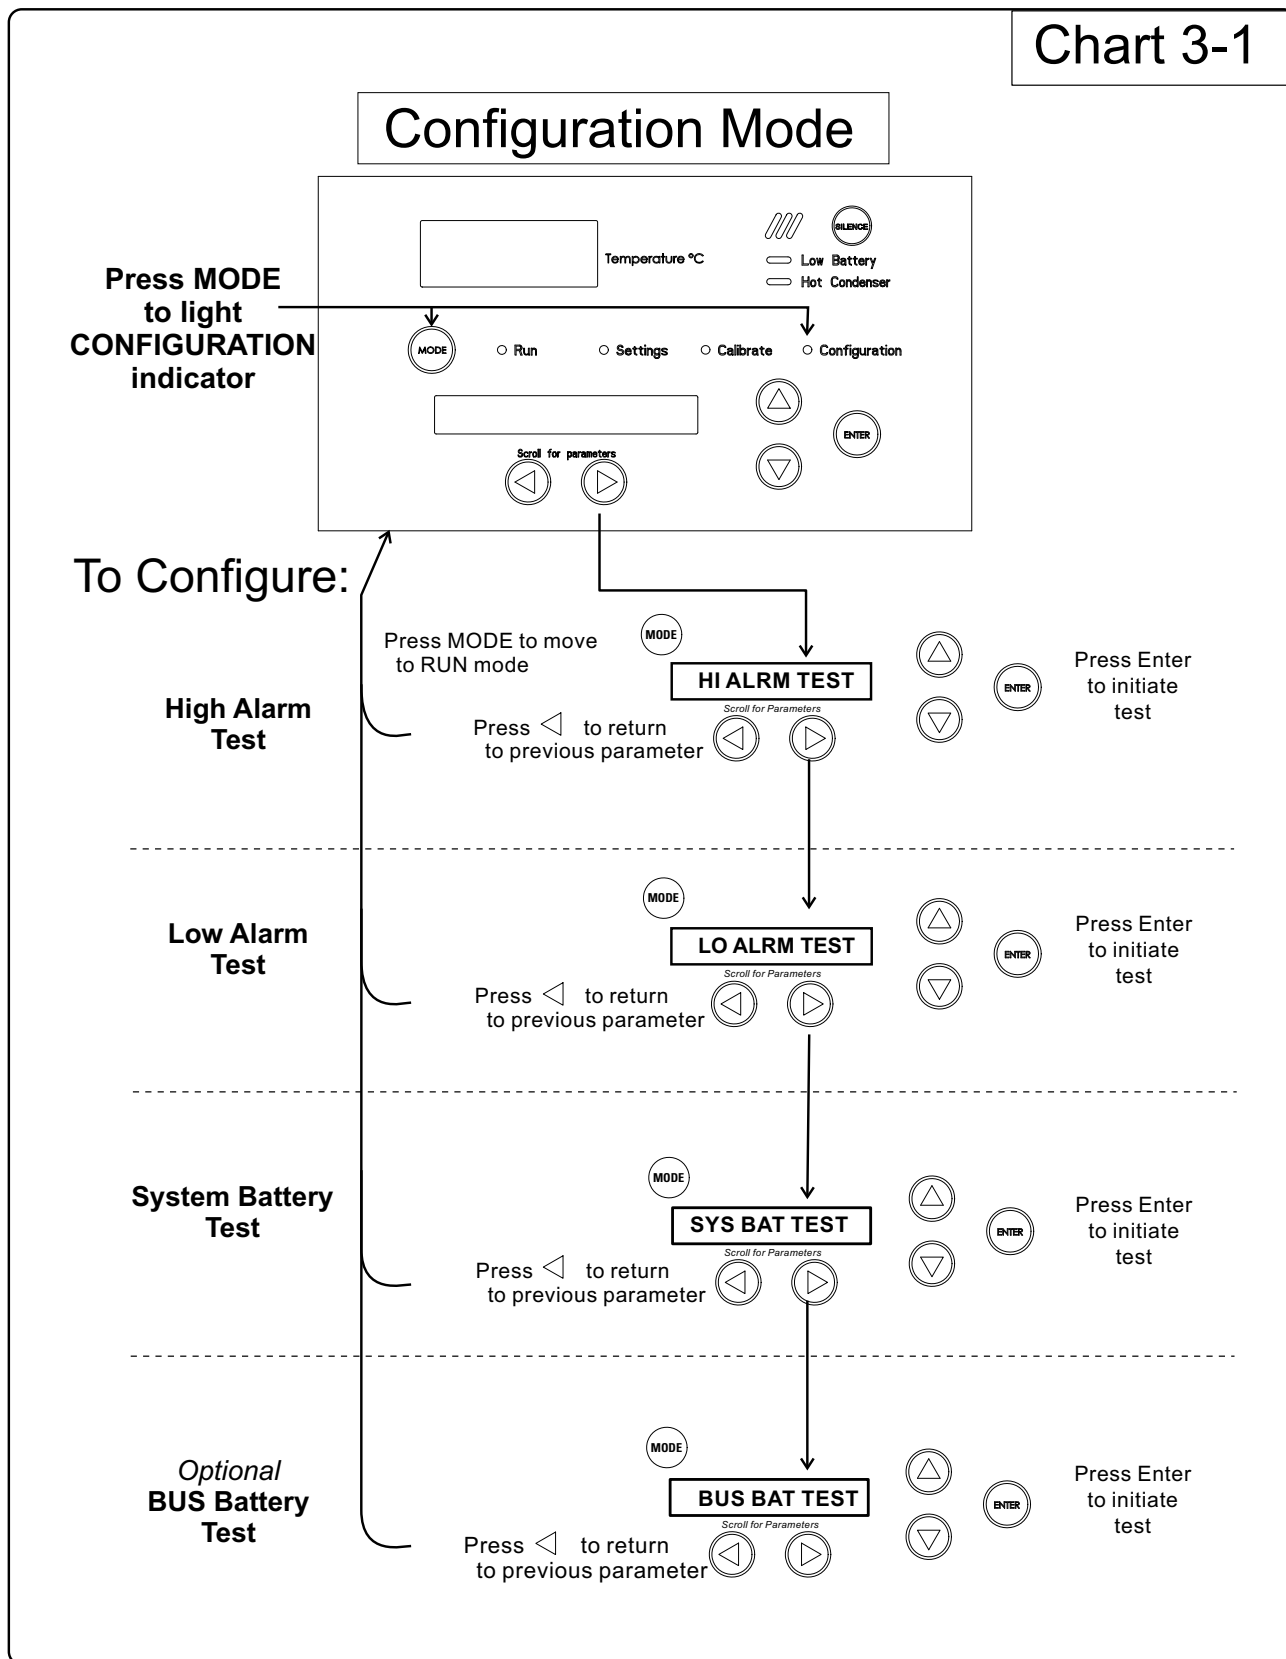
Chart 3-1

Configuration Mode

Temperature °C

SILENCE

Low Battery

Hot Condenser

Press MODE to light CONFIGURATION indicator

MODE

Run

Settings

Calibrate

Configuration

ENTER

Scroll for parameters

To Configure:

Press MODE to move to RUN mode

MODE

HI ALRM TEST

Scroll for Parameters

ENTER

Press Enter to initiate test

High Alarm Test

Press ◁ to return to previous parameter

MODE

LO ALRM TEST

Scroll for Parameters

ENTER

Press Enter to initiate test

Low Alarm Test

Press ◁ to return to previous parameter

MODE

SYS BAT TEST

Scroll for Parameters

ENTER

Press Enter to initiate test

System Battery Test

Press ◁ to return to previous parameter

MODE

BUS BAT TEST

Scroll for Parameters

ENTER

Press Enter to initiate test

Optional BUS Battery Test

Press ◁ to return to previous parameter